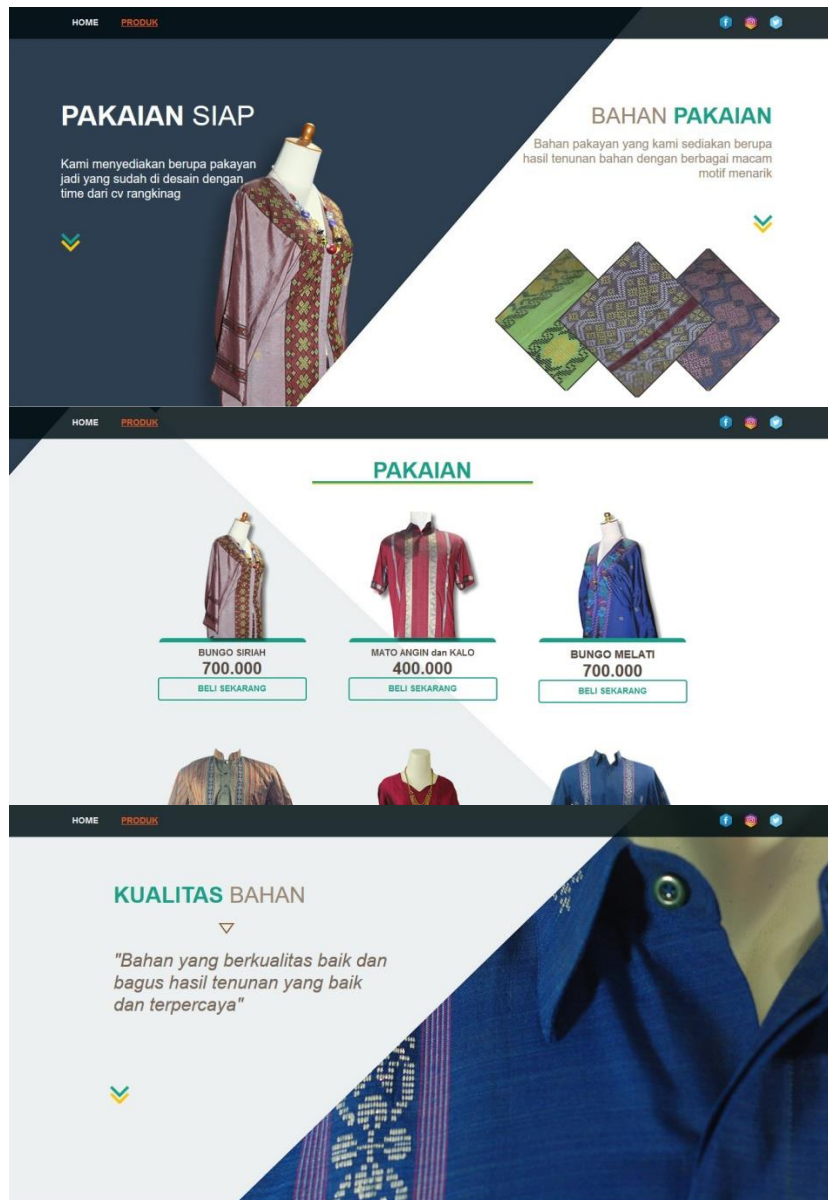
HOME PRODUK

PAKAIAN SIAP

Kami menyediakan berupa pakayan jadi yang sudah di desain dengan time dari cv rangkinag

BAHAN PAKAIAN

Bahan pakayan yang kami sediakan berupa hasil tenunan bahan dengan berbagai macam motif menarik

HOME PRODUK

PAKAIAN

BUNGO SIRIAH
700.000
BELI SEKARANG

MATO ANGIN dan KALO
400.000
BELI SEKARANG

BUNGO MELATI
700.000
BELI SEKARANG

HOME PRODUK

KUALITAS BAHAN

"Bahan yang berkualitas baik dan bagus hasil tenunan yang baik dan terpercaya"